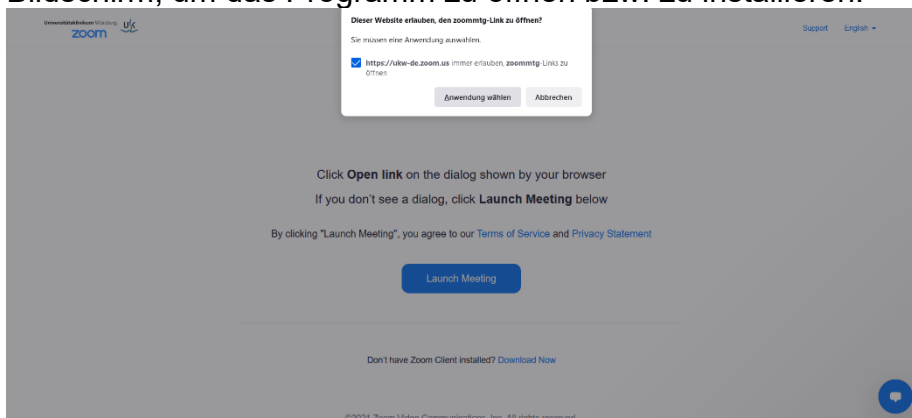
Bildschirm, um das Programm zu öffnen bzw. zu installieren.

Universitätsklinikum Würzburg UKW
zoom

Dieser Website erlauben, den zoommtg-Link zu öffnen?

Sie müssen eine Anwendung auswählen.

https://ukw-de.zoom.us immer erlauben, zoommtg-Links zu öffnen

Anwendung wählen Abbrechen

Support English

Click Open link on the dialog shown by your browser

If you don't see a dialog, click Launch Meeting below

By clicking "Launch Meeting", you agree to our Terms of Service and Privacy Statement

Launch Meeting

Don't have Zoom Client installed? Download Now

©2021 Zoom Video Communications, Inc. All rights reserved.